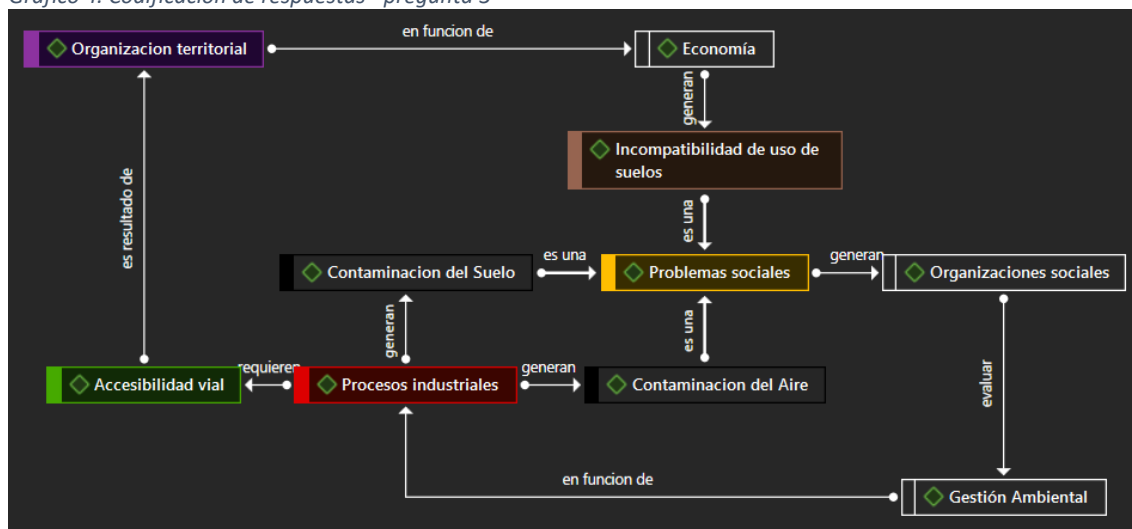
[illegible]

Organizacion territorial

en funcion de

Economía

generan

Incompatibilidad de uso de suelos

es una

es resultado de

Contaminacion del Suelo

es una

Problemas sociales

generan

Organizaciones sociales

generan

es una

requieren

Accesibilidad vial

Procesos industriales

generan

Contaminacion del Aire

evaluar

en funcion de

Gestión Ambiental